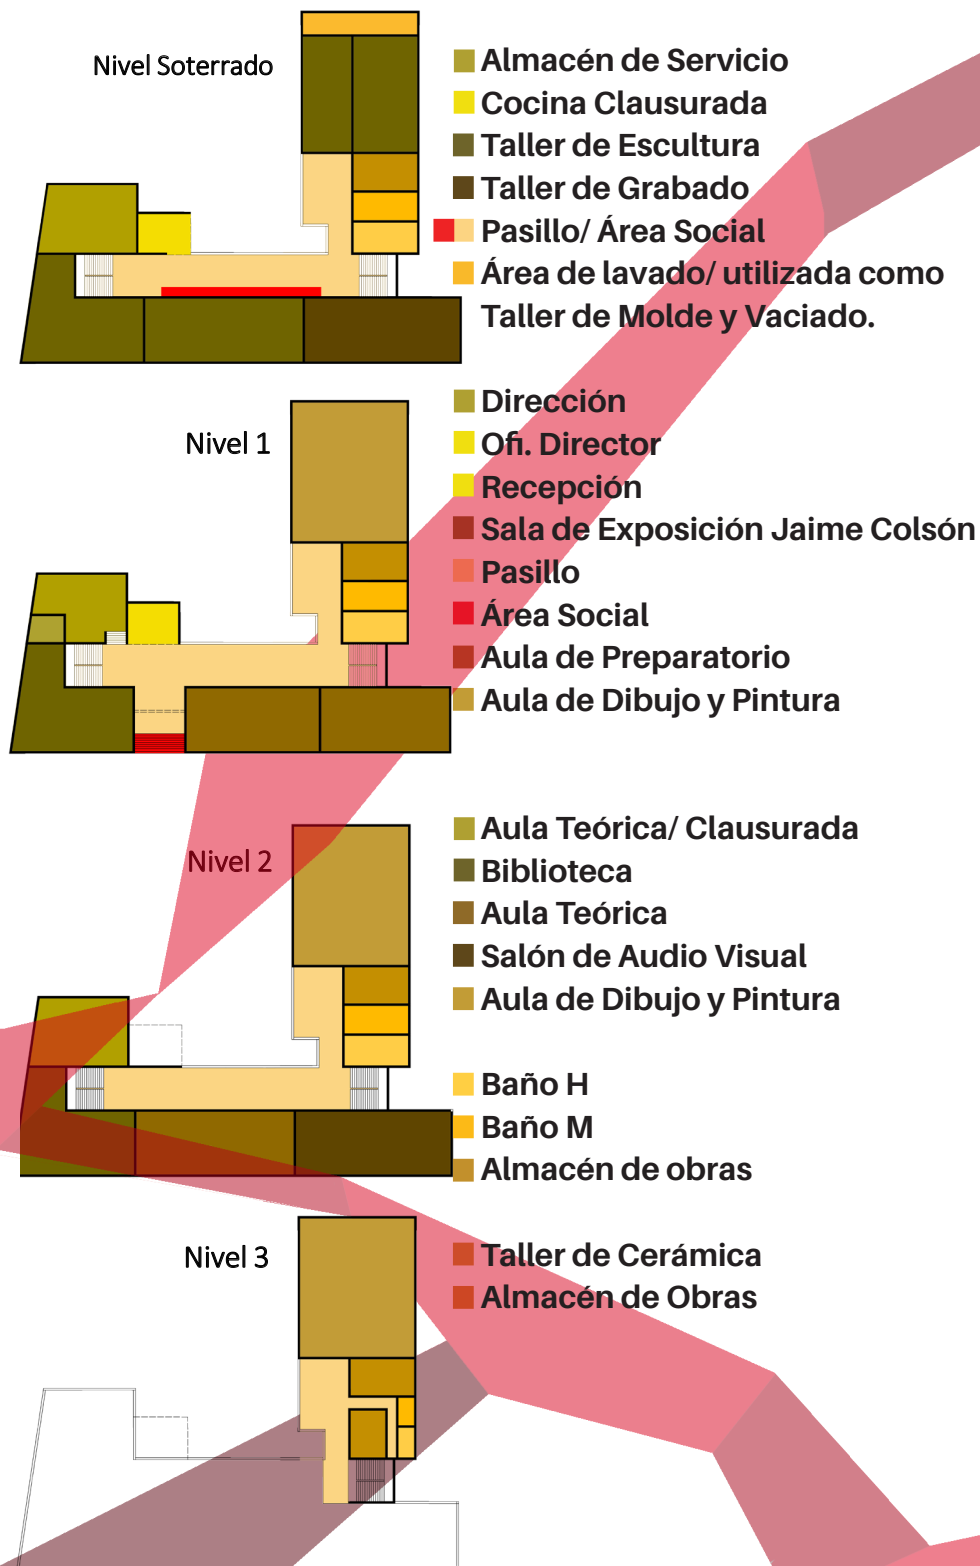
Nivel Soterrado

Almacén de Servicio
Cocina Clausurada
Taller de Escultura
Taller de Grabado
Pasillo/ Área Social
Área de lavado/ utilizada como Taller de Molde y Vaciado.

Nivel 1

Dirección
Ofi. Director
Recepción
Sala de Exposición Jaime Colsón
Pasillo
Área Social
Aula de Preparatorio
Aula de Dibujo y Pintura

Nivel 2

Aula Teórica/ Clausurada
Biblioteca
Aula Teórica
Salón de Audio Visual
Aula de Dibujo y Pintura

Baño H
Baño M
Almacén de obras

Nivel 3

Taller de Cerámica
Almacén de Obras